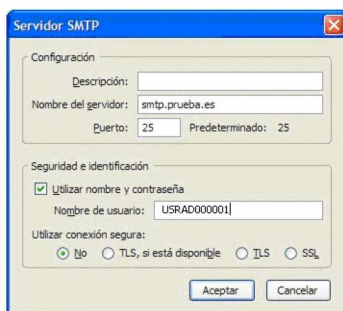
Servidor SMTP

Configuración

Descripción:

Nombre del servidor: smtp.prueba.es

Puerto: 25 Predeterminado: 25

Seguridad e identificación

Utilizar nombre y contraseña

Nombre de usuario: USRAD000001

Utilizar conexión segura:

No TLS, si está disponible TLS SSL

Aceptar Cancelar